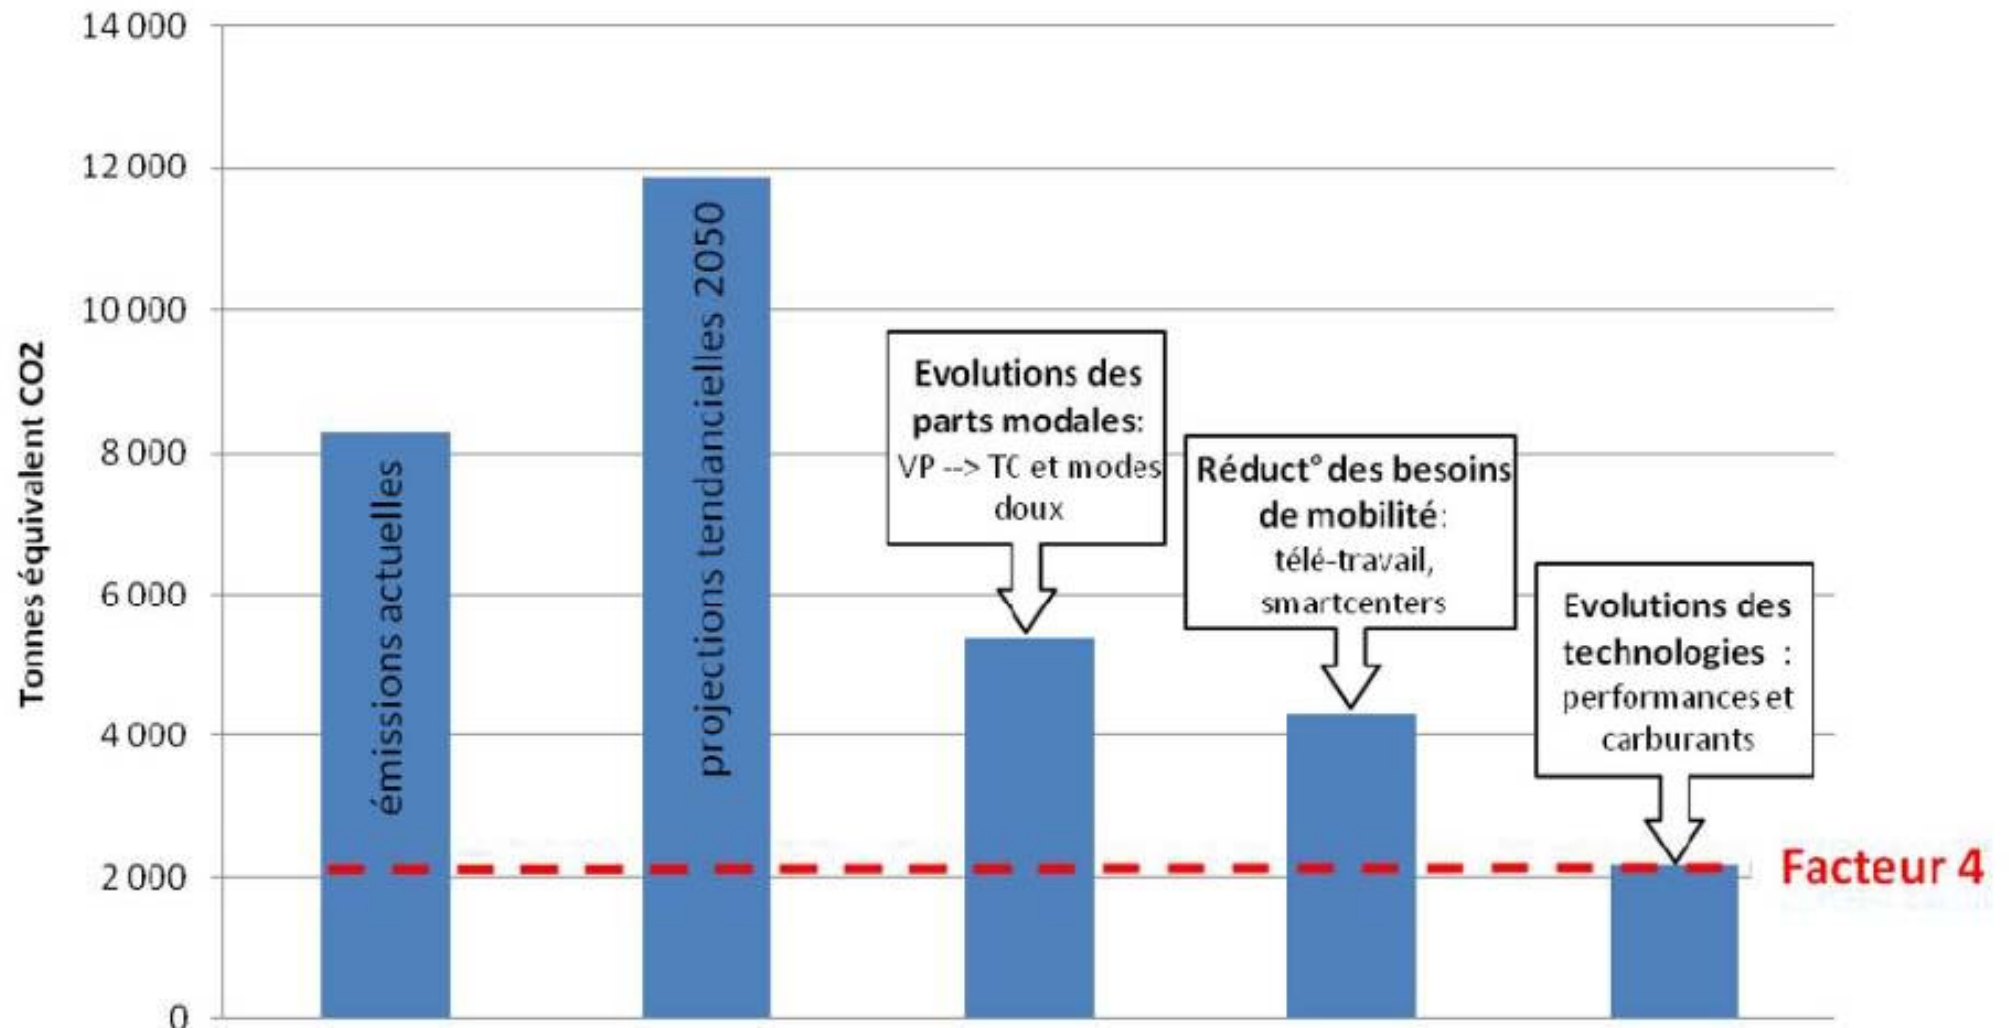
14 000
12 000
10 000
8 000
6 000
4 000
2 000
0

Tonnes équivalent CO2

émissions actuelles

projections tendancielles 2050

Evolutions des parts modales: VP --> TC et modes doux

Réduct° des besoins de mobilité: télé-travail, smartcenters

Evolutions des technologies : performances et carburants

Facteur 4